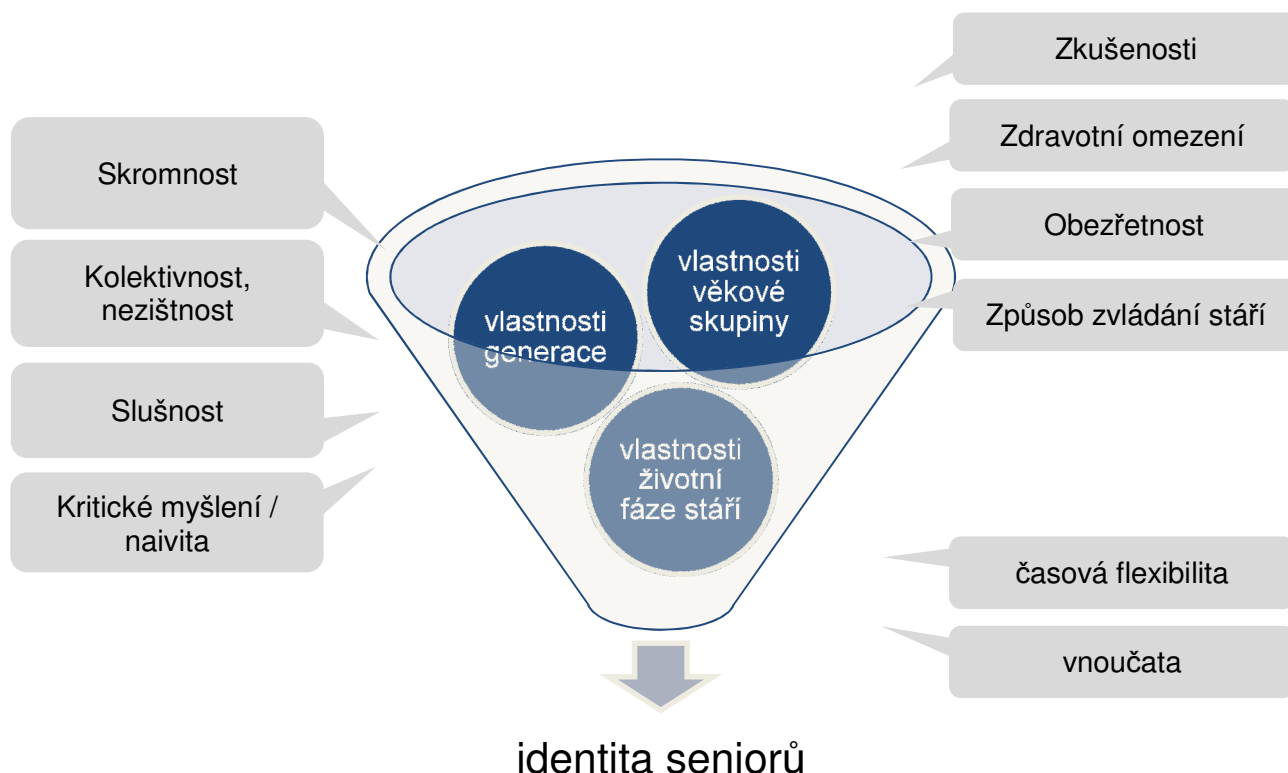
Skromnost

Kolektivnost, nezištnost

Slušnost

Kritické myšlení / naivita

vlastnosti generace

vlastnosti věkové skupiny

vlastnosti životní fáze stáří

Zkušenosti

Zdravotní omezení

Obezřetnost

Způsob zvládání stáří

časová flexibilita

vnoučata

identita seniorů